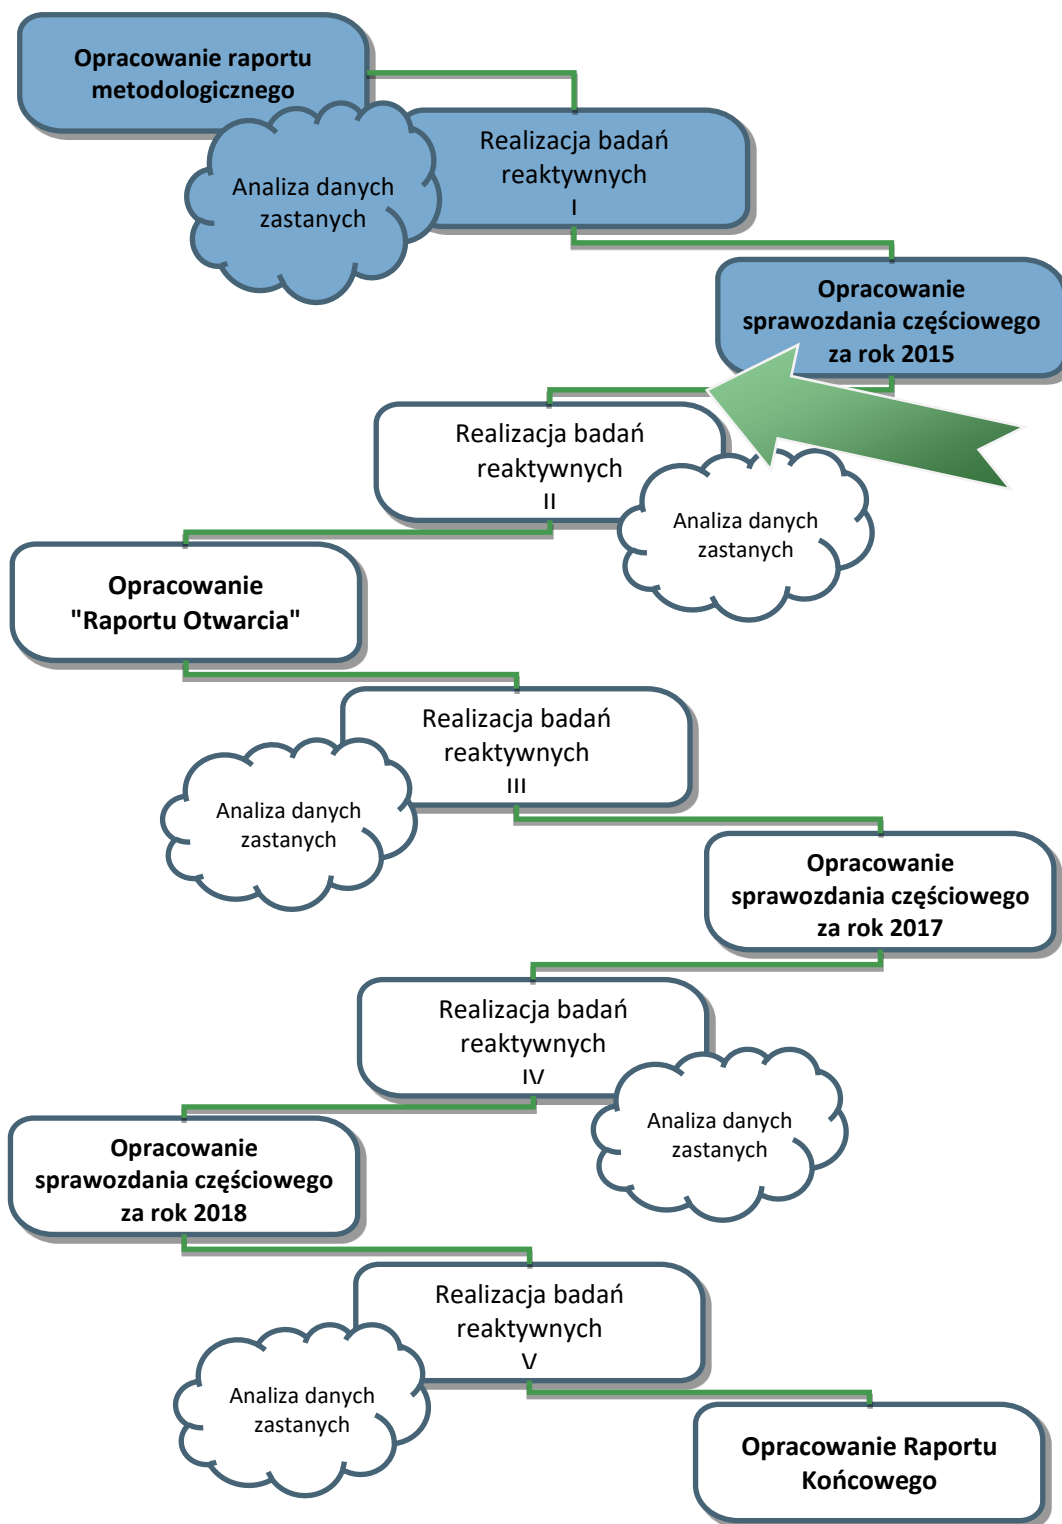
Opracowanie raportu metodologicznego

Analiza danych zastanych

Realizacja badań reaktywnych
I

Opracowanie sprawozdania częściowego za rok 2015

Realizacja badań reaktywnych
II

Analiza danych zastanych

Opracowanie "Raportu Otwarcia"

Realizacja badań reaktywnych
III

Analiza danych zastanych

Opracowanie sprawozdania częściowego za rok 2017

Realizacja badań reaktywnych
IV

Analiza danych zastanych

Opracowanie sprawozdania częściowego za rok 2018

Realizacja badań reaktywnych
V

Analiza danych zastanych

Opracowanie Raportu Końcowego